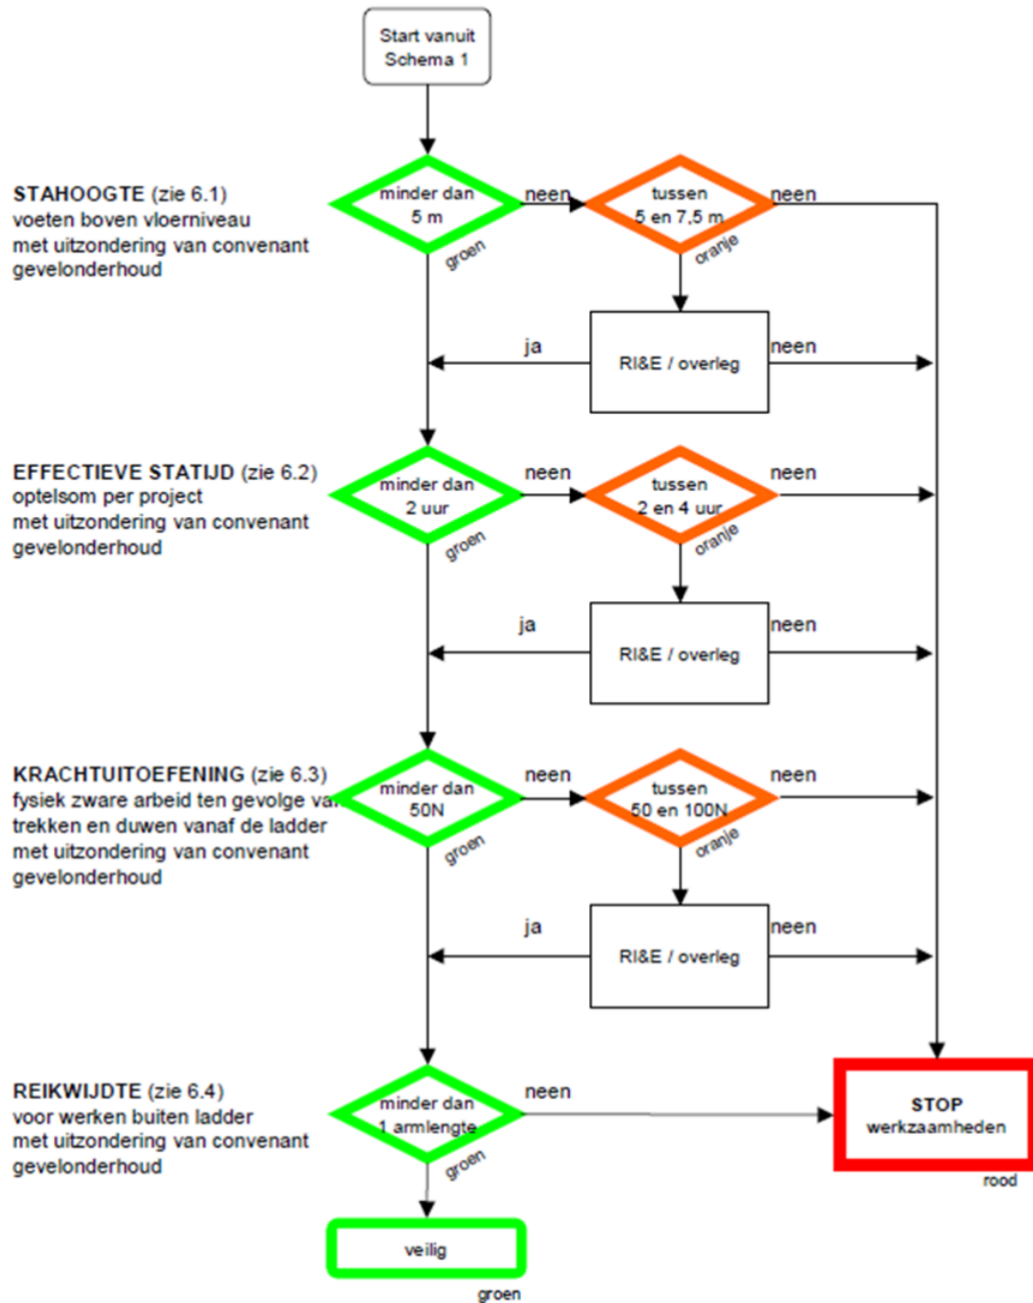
Start vanuit Schema 1

STAHOOGTE (zie 6.1)
voeten boven vloerniveau
met uitzondering van convenant gevelonderhoud

minder dan 5 m
groen
neen
tussen 5 en 7,5 m
oranje
neen

ja
RI&E / overleg
neen

EFFECTIEVE STATIJD (zie 6.2)
optelsom per project
met uitzondering van convenant gevelonderhoud

minder dan 2 uur
groen
neen
tussen 2 en 4 uur
oranje
neen

ja
RI&E / overleg
neen

KRACHTUITOEFENING (zie 6.3)
fysiek zware arbeid ten gevolge van trekken en duwen vanaf de ladder
met uitzondering van convenant gevelonderhoud

minder dan 50N
groen
neen
tussen 50 en 100N
oranje
neen

ja
RI&E / overleg
neen

REIKWIJDTE (zie 6.4)
voor werken buiten ladder
met uitzondering van convenant gevelonderhoud

minder dan 1 armlengte
groen
neen

STOP
werkzaamheden
rood

veilig
groen